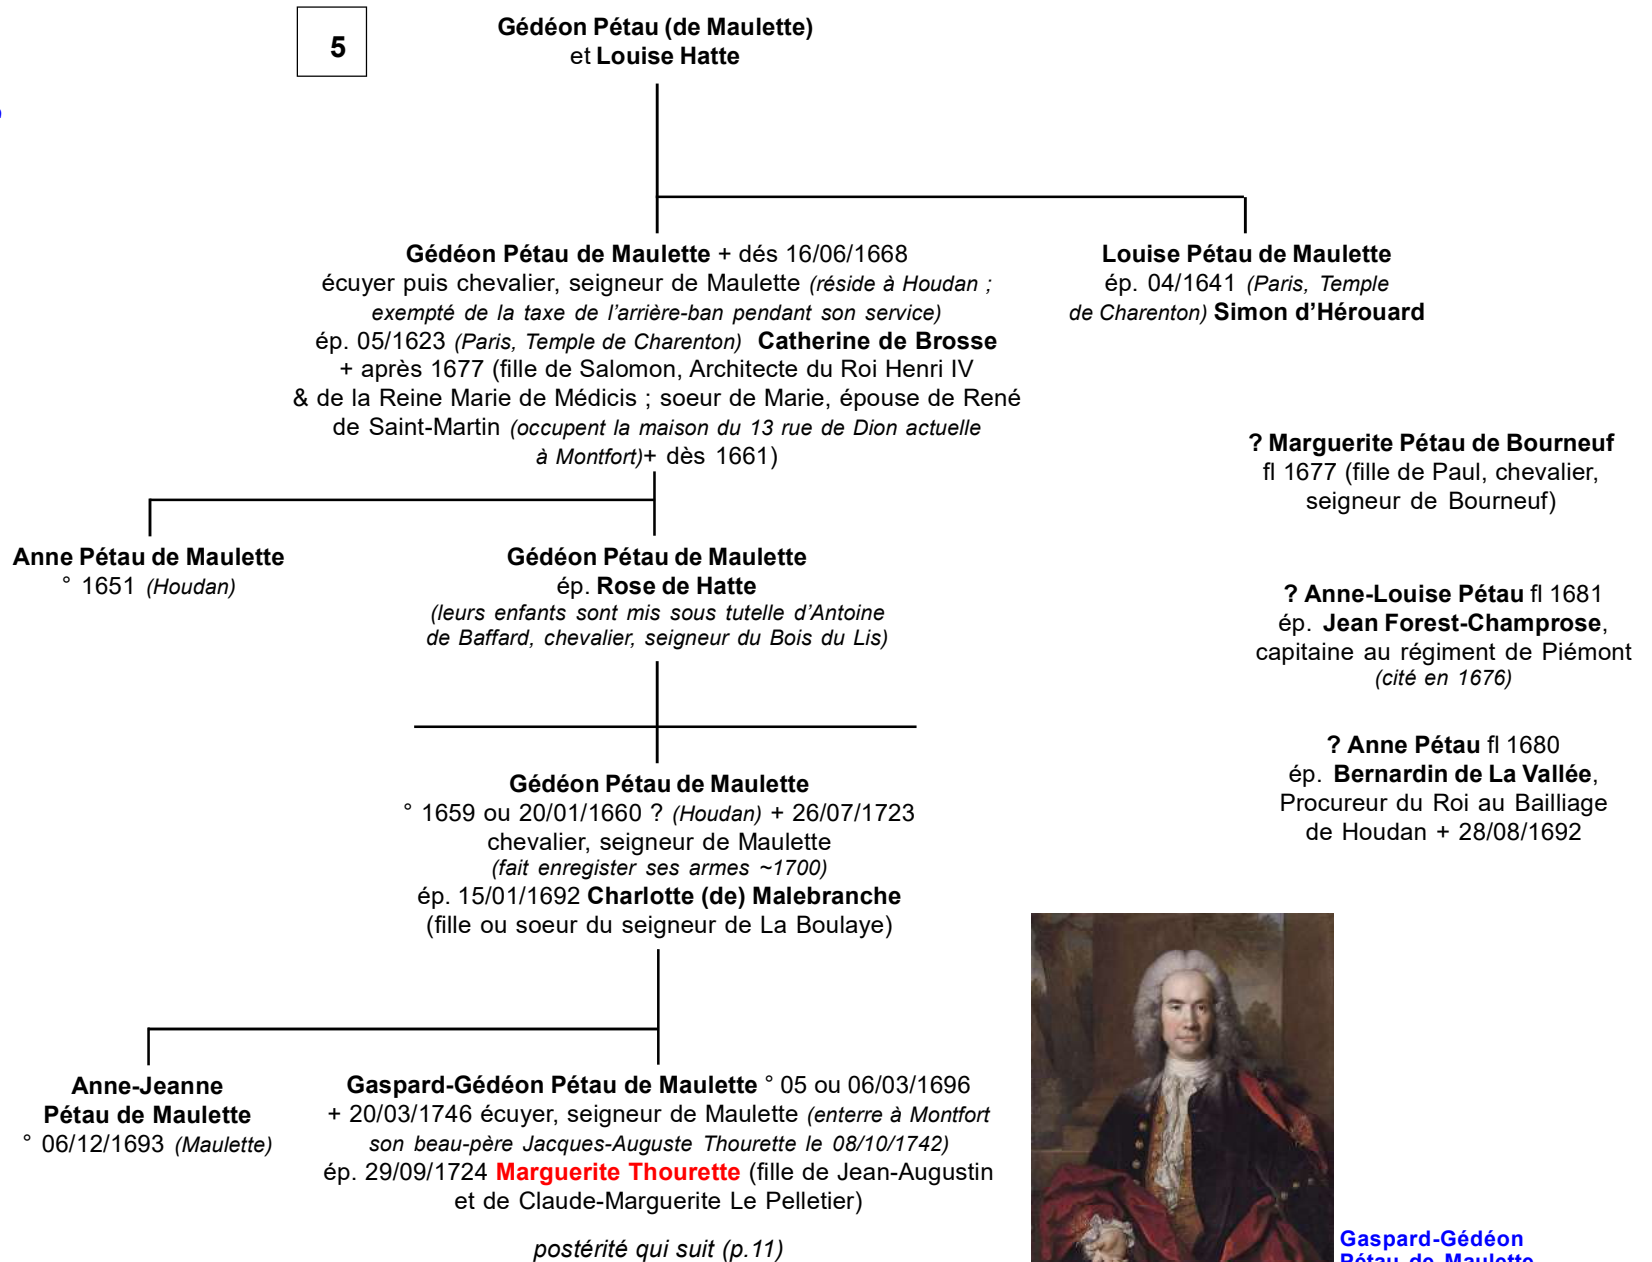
5

Gédéon Pétau (de Maulette) et Louise Hatte

Gédéon Pétau de Maulette + dès 16/06/1668 écuyer puis chevalier, seigneur de Maulette (réside à Houdan ; exempté de la taxe de l'arrière-ban pendant son service) ép. 05/1623 (Paris, Temple de Charenton) Catherine de Brosse + après 1677 (fille de Salomon, Architecte du Roi Henri IV & de la Reine Marie de Médicis ; soeur de Marie, épouse de René de Saint-Martin (occupent la maison du 13 rue de Dion actuelle à Montfort)+ dès 1661)

Louise Pétau de Maulette ép. 04/1641 (Paris, Temple de Charenton) Simon d'Hérouard

? Marguerite Pétau de Bourneuf fl 1677 (fille de Paul, chevalier, seigneur de Bourneuf)

Anne Pétau de Maulette ° 1651 (Houdan)

Gédéon Pétau de Maulette ép. Rose de Hatte (leurs enfants sont mis sous tutelle d'Antoine de Baffard, chevalier, seigneur du Bois du Lis)

? Anne-Louise Pétau fl 1681 ép. Jean Forest-Champrose, capitaine au régiment de Piémont (cité en 1676)

? Anne Pétau fl 1680 ép. Bernardin de La Vallée, Procureur du Roi au Bailliage de Houdan + 28/08/1692

Gédéon Pétau de Maulette ° 1659 ou 20/01/1660 ? (Houdan) + 26/07/1723 chevalier, seigneur de Maulette (fait enregister ses armes ~1700) ép. 15/01/1692 Charlotte (de) Malebranche (fille ou soeur du seigneur de La Boulaye)

Anne-Jeanne Pétau de Maulette ° 06/12/1693 (Maulette)

Gaspard-Gédéon Pétau de Maulette ° 05 ou 06/03/1696 + 20/03/1746 écuyer, seigneur de Maulette (enterre à Montfort son beau-père Jacques-Auguste Thourette le 08/10/1742) ép. 29/09/1724 Marguerite Thourette (fille de Jean-Augustin et de Claude-Marguerite Le Pelletier)

postérité qui suit (p.11)

Gaspard-Gédéon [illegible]